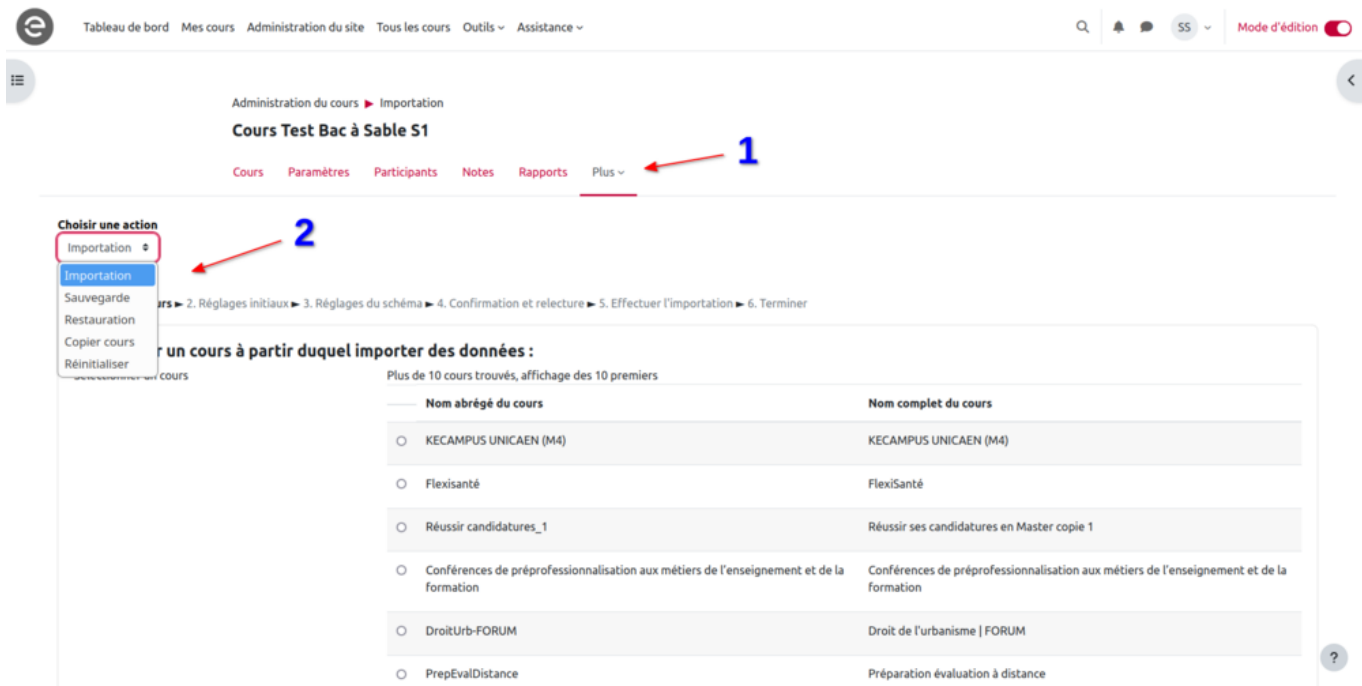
Tableau de bord Mes cours Administration du site Tous les cours Outils Assistance

SS

Mode d'édition

Administration du cours ► Importation

Cours Test Bac à Sable S1

Cours Paramètres Participants Notes Rapports Plus

1

Choisir une action

Importation

2

Importation
Sauvegarde
Restauration
Copier cours
Réinitialiser

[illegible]urs ► 2. Réglages initiaux ► 3. Réglages du schéma ► 4. Confirmation et relecture ► 5. Effectuer l'importation ► 6. Terminer

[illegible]r un cours à partir duquel importer des données :

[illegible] cours

Plus de 10 cours trouvés, affichage des 10 premiers

| | Nom abrégé du cours | Nom complet du cours |
|---|---|---|
| ○ | KECAMPUS UNICAEN (M4) | KECAMPUS UNICAEN (M4) |
| ○ | Flexisanté | FlexiSanté |
| ○ | Réussir candidatures_1 | Réussir ses candidatures en Master copie 1 |
| ○ | Conférences de préprofessionnalisation aux métiers de l'enseignement et de la formation | Conférences de préprofessionnalisation aux métiers de l'enseignement et de la formation |
| ○ | DroitUrb-FORUM | Droit de l'urbanisme \| FORUM |
| ○ | PrepEvalDistance | Préparation évaluation à distance |

?